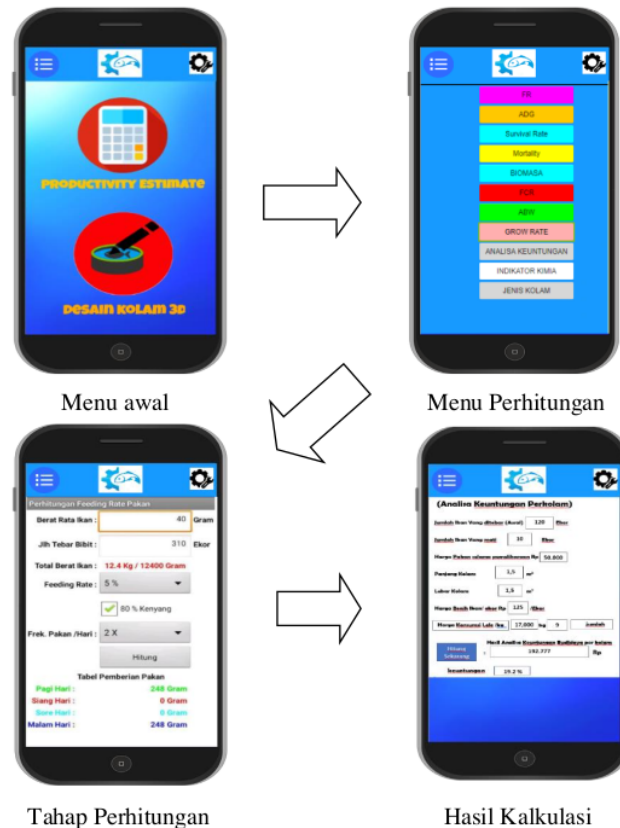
PRODUCTIVITY ESTIMATE

DESAIN KOLAM 3D

Menu awal

FR
ADG
Survival Rate
Mortality
BIOMASA
FCR
ABW
GROW RATE
ANALISA KEUNTUNGAN
INDIKATOR KIMIA
JENIS KOLAM

Menu Perhitungan

Perhitungan Feeding Rate Pakan
Berat Rata Ikan : 40 Gram
Jlh Tebar Bibit : 310 Ekor
Total Berat Ikan : 12.4 Kg / 12400 Gram
Feeding Rate : 5 %
80 % Kenyang
Frek. Pakan /Hari : 2 X
Hitung
Tabel Pemberian Pakan
Pagi Hari : 248 Gram
Siang Hari : 0 Gram
Sore Hari : 0 Gram
Malam Hari : 248 Gram

Tahap Perhitungan

(Analisa Keuntungan Perkolam)
Jumlah Ikan Yang ditebar (Awal) 120 Ekor
Jumlah Ikan Yang mati 10 Ekor
Harga Pakan selama pemeliharaan Rp 50,800
Panjang Kolam 1,5 m²
Lebar Kolam 1,5 m²
Harga Benih Ikan/ ekor Rp 125 Ekor
Harga Konsumsi Lele /kg 17,000 kg 9 Jumlah
Hasil Analisa Keuntungan Budidaya per kolam
Hitung Sekarang = 182.777 Rp
keuntungan 19.2 %

Hasil Kalkulasi